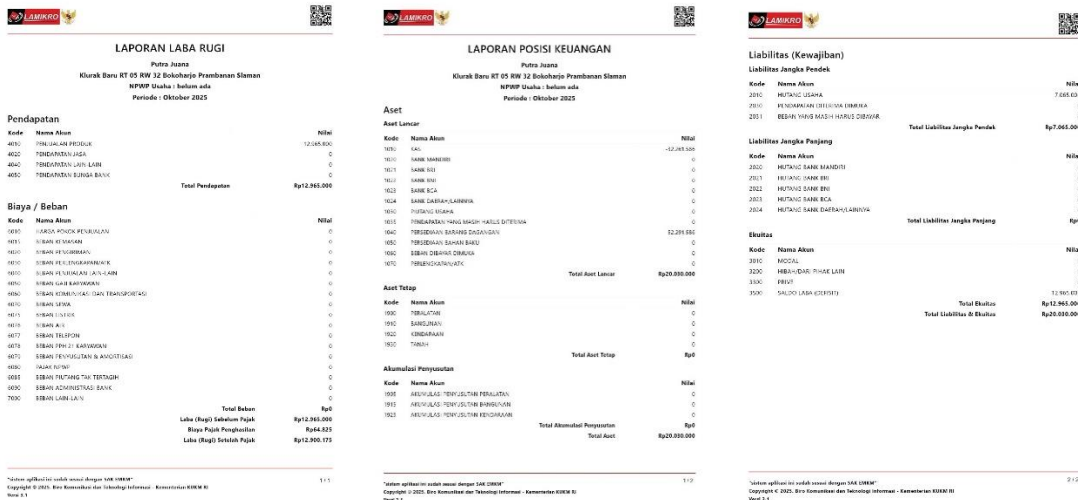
LAMIKRO

LAPORAN LABA RUGI

Putra Juana
Klurak Baru RT 05 RW 32 Bokoharjo Prambanan Sleman
NPWP Usaha : belum ada
Periode : Oktober 2025

Pendapatan

| Kode | Nama Akun | Nilai |
|---|---|---|
| 4010 | PENJUALAN PRODUK | 12.965.000 |
| 4020 | PENDAPATAN JASA | 0 |
| 4040 | PENDAPATAN LAIN-LAIN | 0 |
| 4050 | PENDAPATAN BUNGA BANK | 0 |
| | Total Pendapatan | Rp12.965.000 |

Biaya / Beban

| Kode | Nama Akun | Nilai |
|---|---|---|
| 5010 | HARGA POKOK PENJUALAN | 0 |
| 6010 | BEBAN KEMASAN | 0 |
| 6020 | BEBAN PENGIRIMAN | 0 |
| 6030 | BEBAN PERLENGKAPAN/ATK | 0 |
| 6040 | BEBAN PENJUALAN LAIN-LAIN | 0 |
| 6050 | BEBAN GAJI KARYAWAN | 0 |
| 6060 | BEBAN KOMUNIKASI DAN TRANSPORTASI | 0 |
| 6070 | BEBAN SEWA | 0 |
| 6075 | BEBAN LISTRIK | 0 |
| 6076 | BEBAN AIR | 0 |
| 6077 | BEBAN TELEFON | 0 |
| 6078 | BEBAN PPH 21 KARYAWAN | 0 |
| 6079 | BEBAN PENYUSUTAN & AMORTISASI | 0 |
| 6080 | PAJAK NPWP | 0 |
| 6085 | BEBAN PIUTANG TAK TERTAGIH | 0 |
| 6090 | BEBAN ADMINISTRASI BANK | 0 |
| 7030 | BEBAN LAIN-LAIN | 0 |
| | Total Beban | Rp0 |
| | Laba (Rugi) Sebelum Pajak | Rp12.965.000 |
| | Biaya Pajak Penghasilan | Rp64.825 |
| | Laba (Rugi) Setelah Pajak | Rp12.900.175 |

"sistem aplikasi ini sudah sesuai dengan SAK EMKM"
Copyright © 2025. Biro Komunikasi dan Teknologi Informasi - Kementerian KUKM RI
Versi 2.1
1/1

LAMIKRO

LAPORAN POSISI KEUANGAN

Putra Juana
Klurak Baru RT 05 RW 32 Bokoharjo Prambanan Sleman
NPWP Usaha : belum ada
Periode : Oktober 2025

Aset

Aset Lancar

| Kode | Nama Akun | Nilai |
|---|---|---|
| 1010 | KAS | -12.289.584 |
| 1020 | BANK MANDIRI | 0 |
| 1021 | BANK BRI | 0 |
| 1022 | BANK BNI | 0 |
| 1023 | BANK BCA | 0 |
| 1024 | BANK DAERAH/LAINNYA | 0 |
| 1030 | PIUTANG USAHA | 0 |
| 1035 | PENDAPATAN YANG MASIH HARUS DITERIMA | 0 |
| 1040 | PERSEDIAAN BARANG DAGANGAN | 32.289.584 |
| 1050 | PERSEDIAAN BAHAN BAKU | 0 |
| 1060 | BEBAN DIBAYAR DIMUKA | 0 |
| 1070 | PERLENGKAPAN/ATK | 0 |
| | Total Aset Lancar | Rp20.000.000 |

Aset Tetap

| Kode | Nama Akun | Nilai |
|---|---|---|
| 1910 | PERALATAN | 0 |
| 1920 | BANGUNAN | 0 |
| 1930 | KENDARAAN | 0 |
| 1900 | TANAH | 0 |
| | Total Aset Tetap | Rp0 |

Akumulasi Penyusutan

| Kode | Nama Akun | Nilai |
|---|---|---|
| 1905 | AKUMULASI PENYUSUTAN PERALATAN | 0 |
| 1915 | AKUMULASI PENYUSUTAN BANGUNAN | 0 |
| 1925 | AKUMULASI PENYUSUTAN KENDARAAN | 0 |
| | Total Akumulasi Penyusutan | Rp0 |
| | Total Aset | Rp20.000.000 |

"sistem aplikasi ini sudah sesuai dengan SAK EMKM"
Copyright © 2025. Biro Komunikasi dan Teknologi Informasi - Kementerian KUKM RI
Versi 2.1
1/2

LAMIKRO

Liabilitas (Kewajiban)

Liabilitas Jangka Pendek

| Kode | Nama Akun | Nilai |
|---|---|---|
| 2010 | HUTANG USAHA | 7.065.0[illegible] |
| 2030 | PENDAPATAN DITERIMA DIMUKA | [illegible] |
| 2031 | BEBAN YANG MASIH HARUS DIBAYAR | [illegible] |
| | Total Liabilitas Jangka Pendek | Rp7.065.0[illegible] |

Liabilitas Jangka Panjang

| Kode | Nama Akun | Nilai |
|---|---|---|
| 2020 | HUTANG BANK MANDIRI | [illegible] |
| 2021 | HUTANG BANK BRI | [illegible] |
| 2022 | HUTANG BANK BNI | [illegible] |
| 2023 | HUTANG BANK BCA | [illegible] |
| 2024 | HUTANG BANK DAERAH/LAINNYA | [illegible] |
| | Total Liabilitas Jangka Panjang | Rp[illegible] |

Ekuitas

| Kode | Nama Akun | Nilai |
|---|---|---|
| 3010 | MODAL | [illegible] |
| 3200 | HIBAH/DARI PIHAK LAIN | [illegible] |
| 3300 | PRIVE | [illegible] |
| 3500 | SALDO LABA (DEFISIT) | 12.965.0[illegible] |
| | Total Ekuitas | Rp12.965.0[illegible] |
| | Total Liabilitas & Ekuitas | Rp20.000.0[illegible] |

"sistem aplikasi ini sudah sesuai dengan SAK EMKM"
Copyright © 2025. Biro Komunikasi dan Teknologi Informasi - Kementerian KUKM RI
Versi 2.1
2/2